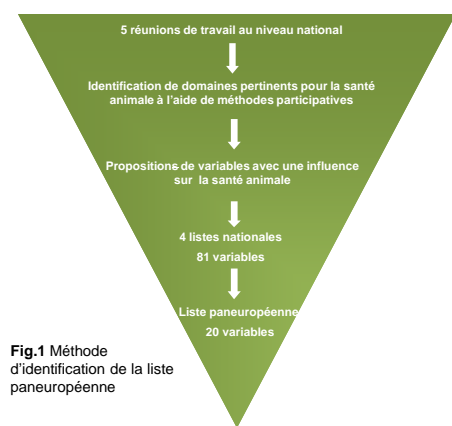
5 réunions de travail au niveau national

Identification de domaines pertinents pour la santé animale à l'aide de méthodes participatives

Propositions de variables avec une influence sur la santé animale

4 listes nationales
81 variables

Liste paneuropéenne
20 variables

**Fig.1** Méthode d'identification de la liste paneuropéenne